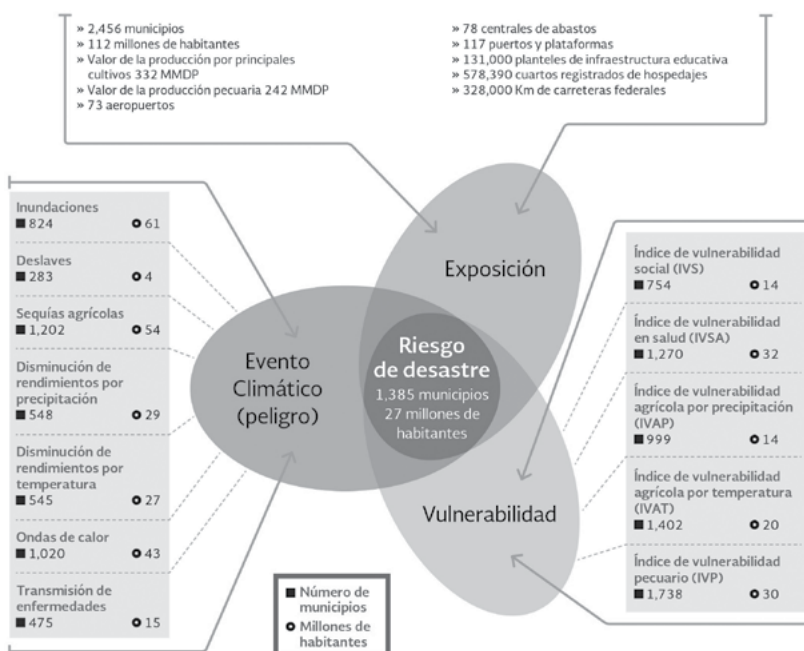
» 2,456 municipios
» 112 millones de habitantes
» Valor de la producción por principales cultivos 332 MMDP
» Valor de la producción pecuaria 242 MMDP
» 73 aeropuertos

» 78 centrales de abastos
» 117 puertos y plataformas
» 131,000 planteles de infraestructura educativa
» 578,390 cuartos registrados de hospedajes
» 328,000 Km de carreteras federales

Inundaciones
■ 824 ○ 61

Deslaves
■ 283 ○ 4

Sequías agrícolas
■ 1,202 ○ 54

Disminución de rendimientos por precipitación
■ 548 ○ 29

Disminución de rendimientos por temperatura
■ 545 ○ 27

Ondas de calor
■ 1,020 ○ 43

Transmisión de enfermedades
■ 475 ○ 15

Exposición

Evento Climático (peligro)

Riesgo de desastre
1,385 municipios
27 millones de habitantes

Vulnerabilidad

Índice de vulnerabilidad social (IVS)
■ 754 ○ 14

Índice de vulnerabilidad en salud (IVSA)
■ 1,270 ○ 32

Índice de vulnerabilidad agrícola por precipitación (IVAP)
■ 999 ○ 14

Índice de vulnerabilidad agrícola por temperatura (IVAT)
■ 1,402 ○ 20

Índice de vulnerabilidad pecuario (IVP)
■ 1,738 ○ 30

■ Número de municipios
○ Millones de habitantes